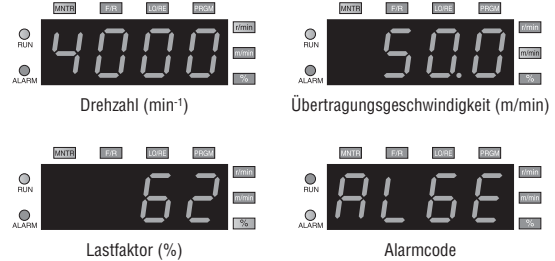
MNTR F/R LO/RE PRGM
RUN
ALARM
4000
r/min
m/min
%
Drehzahl (min-1)

MNTR F/R LO/RE PRGM
RUN
ALARM
50.0
r/min
m/min
%
Übertragungsgeschwindigkeit (m/min)

MNTR F/R LO/RE PRGM
RUN
ALARM
62
r/min
m/min
%
Lastfaktor (%)

MNTR F/R LO/RE PRGM
RUN
ALARM
AL6E
r/min
m/min
%
Alarmcode